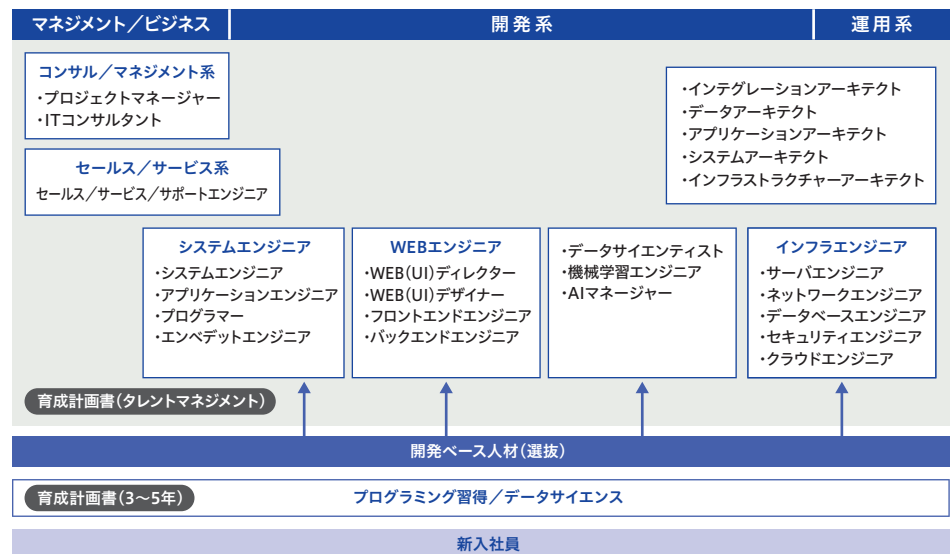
マネジメント／ビジネス

開発系

運用系

コンサル／マネジメント系
・プロジェクトマネージャー
・ITコンサルタント

セールス／サービス系
セールス／サービス／サポートエンジニア

・インテグレーションアーキテクト
・データアーキテクト
・アプリケーションアーキテクト
・システムアーキテクト
・インフラストラクチャーアーキテクト

システムエンジニア
・システムエンジニア
・アプリケーションエンジニア
・プログラマー
・エンベデットエンジニア

WEBエンジニア
・WEB(UI)ディレクター
・WEB(UI)デザイナー
・フロントエンドエンジニア
・バックエンドエンジニア

・データサイエンティスト
・機械学習エンジニア
・AIマネージャー

インフラエンジニア
・サーバエンジニア
・ネットワークエンジニア
・データベースエンジニア
・セキュリティエンジニア
・クラウドエンジニア

育成計画書（タレントマネジメント）

開発ベース人材（選抜）

育成計画書（3～5年）

プログラミング習得／データサイエンス

新入社員